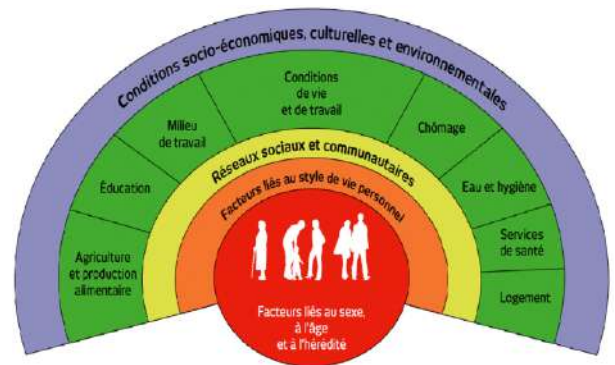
Conditions socio-économiques, culturelles et environnementales

Agriculture et production alimentaire

Éducation

Milieu de travail

Conditions de vie et de travail

Chômage

Eau et hygiène

Services de santé

Logement

Réseaux sociaux et communautaires

Facteurs liés au style de vie personnel

Facteurs liés au sexe, à l'âge et à l'hérédité